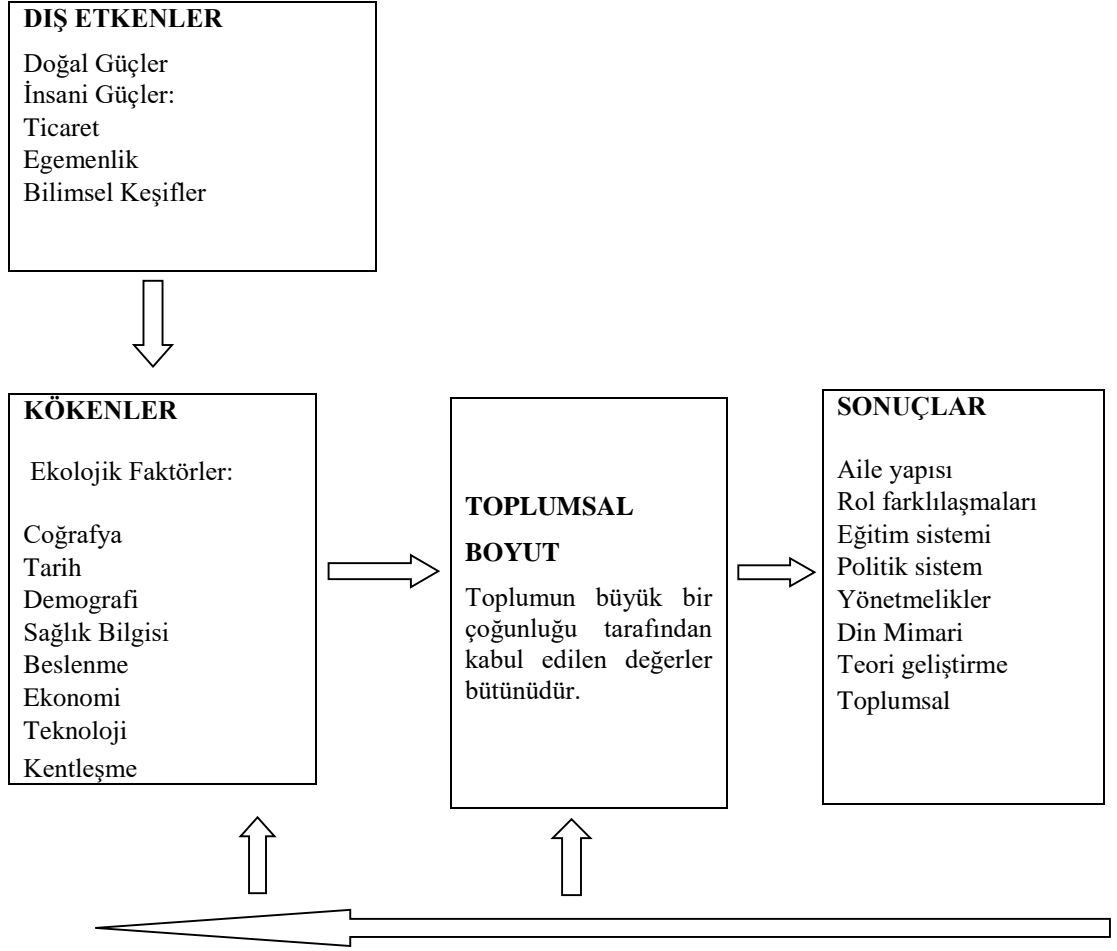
DIŞ ETKENLER

Doğal Güçler
İnsani Güçler:
Ticaret
Egemenlik
Bilimsel Keşifler

KÖKENLER

Ekolojik Faktörler:

Coğrafya
Tarih
Demografi
Sağlık Bilgisi
Beslenme
Ekonomi
Teknoloji
Kentleşme

TOPLUMSAL BOYUT

Toplumun büyük bir çoğunluğu tarafından kabul edilen değerler bütünüdür.

SONUÇLAR

Aile yapısı
Rol farklılaşmaları
Eğitim sistemi
Politik sistem
Yönetmelikler
Din Mimari
Teori geliştirme
Toplumsal